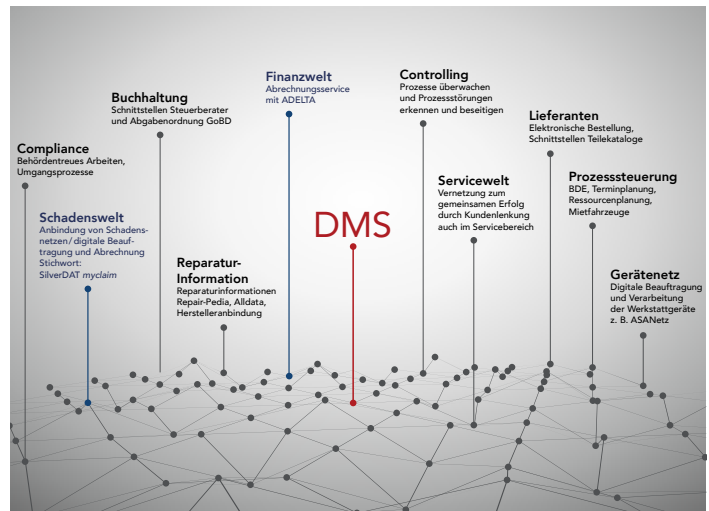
Finanzwelt
Abrechnungsservice mit ADELTA

Controlling
Prozesse überwachen und Prozessstörungen erkennen und beseitigen

Buchhaltung
Schnittstellen Steuerberater und Abgabenordnung GoBD

Lieferanten
Elektronische Bestellung, Schnittstellen Teilekataloge

Compliance
Behördentreues Arbeiten, Umgangsprozesse

Servicewelt
Vernetzung zum gemeinsamen Erfolg durch Kundenlenkung auch im Servicebereich

Prozesssteuerung
BDE, Terminplanung, Ressourcenplanung, Mietfahrzeuge

Schadenswelt
Anbindung von Schadensnetzen/digitale Beauftragung und Abrechnung Stichwort: SilverDAT myclaim

DMS

Reparatur-Information
Reparaturinformationen Repair-Pedia, Alldata, Herstelleranbindung

Gerätenetz
Digitale Beauftragung und Verarbeitung der Werkstattgeräte z. B. ASANetz